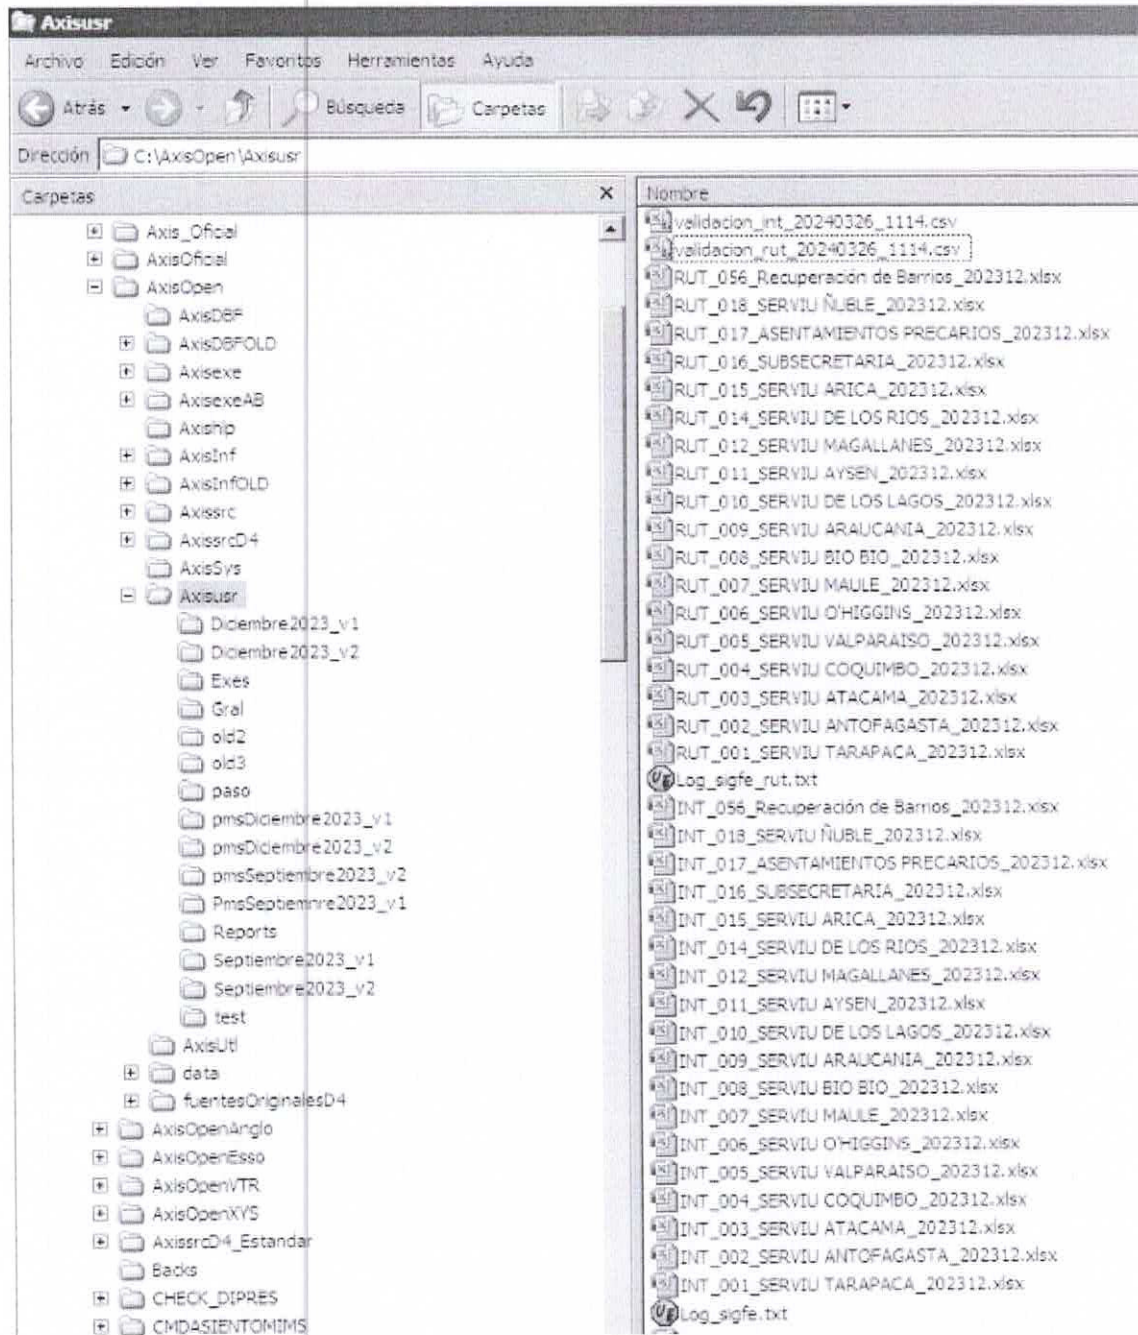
Axisusr

Archivo Edición Ver Favoritos Herramientas Ayuda

Atrás Búsqueda Carpetas

Dirección C:\AxisOpen\Axisusr

Carpetas

Axis_Ofical
AxisOficial
AxisOpen
AxisDBF
AxisDBFOLD
Axisexe
AxisexeAB
Axiship
AxisInf
AxisInfOLD
Axissrc
AxissrcD4
AxisSys
Axisusr
Diciembre2023_v1
Diciembre2023_v2
Exes
Gral
old2
old3
paso
pmsDiciembre2023_v1
pmsDiciembre2023_v2
pmsSeptiembre2023_v2
PmsSeptiemnre2023_v1
Reports
Septiembre2023_v1
Septiembre2023_v2
test
AxisUtl
data
fuentesOriginalesD4
AxisOpenAnglo
AxisOpenEsso
AxisOpenVTR
AxisOpenXYS
AxissrcD4_Estandar
Backs
CHECK_DIPRES
CMDASIENTOMIMS

Nombre

validacion_int_20240326_1114.csv
validacion_rut_20240326_1114.csv
RUT_056_Recuperación de Barrios_202312.xlsx
RUT_018_SERVIU ÑUBLE_202312.xlsx
RUT_017_ASENTAMIENTOS PRECARIOS_202312.xlsx
RUT_016_SUBSECRETARIA_202312.xlsx
RUT_015_SERVIU ARICA_202312.xlsx
RUT_014_SERVIU DE LOS RIOS_202312.xlsx
RUT_012_SERVIU MAGALLANES_202312.xlsx
RUT_011_SERVIU AYSEN_202312.xlsx
RUT_010_SERVIU DE LOS LAGOS_202312.xlsx
RUT_009_SERVIU ARAUCANIA_202312.xlsx
RUT_008_SERVIU BIO BIO_202312.xlsx
RUT_007_SERVIU MAULE_202312.xlsx
RUT_006_SERVIU O'HIGGINS_202312.xlsx
RUT_005_SERVIU VALPARAISO_202312.xlsx
RUT_004_SERVIU COQUIMBO_202312.xlsx
RUT_003_SERVIU ATACAMA_202312.xlsx
RUT_002_SERVIU ANTOFAGASTA_202312.xlsx
RUT_001_SERVIU TARAPACA_202312.xlsx
Log_sigfe_rut.txt
INT_056_Recuperación de Barrios_202312.xlsx
INT_018_SERVIU ÑUBLE_202312.xlsx
INT_017_ASENTAMIENTOS PRECARIOS_202312.xlsx
INT_016_SUBSECRETARIA_202312.xlsx
INT_015_SERVIU ARICA_202312.xlsx
INT_014_SERVIU DE LOS RIOS_202312.xlsx
INT_012_SERVIU MAGALLANES_202312.xlsx
INT_011_SERVIU AYSEN_202312.xlsx
INT_010_SERVIU DE LOS LAGOS_202312.xlsx
INT_009_SERVIU ARAUCANIA_202312.xlsx
INT_008_SERVIU BIO BIO_202312.xlsx
INT_007_SERVIU MAULE_202312.xlsx
INT_006_SERVIU O'HIGGINS_202312.xlsx
INT_005_SERVIU VALPARAISO_202312.xlsx
INT_004_SERVIU COQUIMBO_202312.xlsx
INT_003_SERVIU ATACAMA_202312.xlsx
INT_002_SERVIU ANTOFAGASTA_202312.xlsx
INT_001_SERVIU TARAPACA_202312.xlsx
Log_sigfe.txt